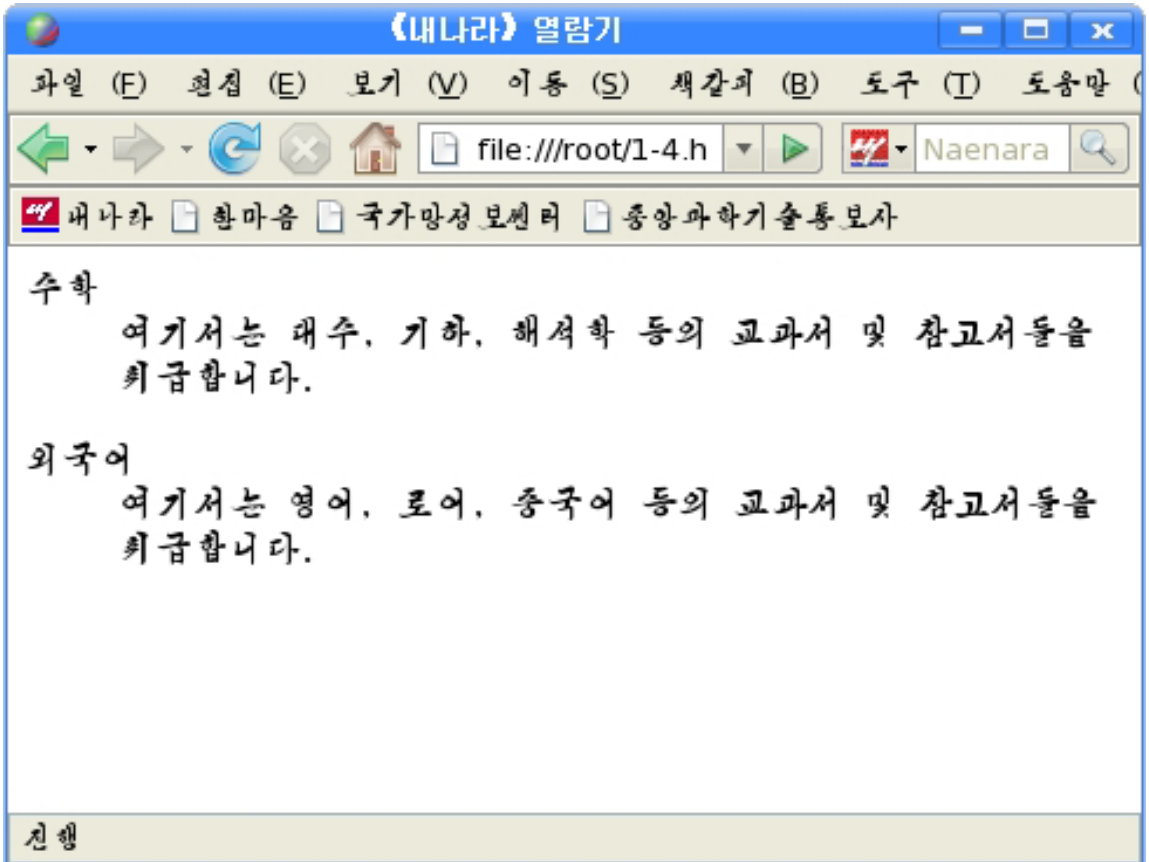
《내나라》 열람기

파일 (F) 편집 (E) 보기 (V) 이동 (S) 책갈피 (B) 도구 (T) 도움말 (

file:///root/1-4.h

Naenara

내나라 한마음 국가망정보쎈터 중앙과학기술통보사

수학
여기서는 대수, 기하, 해석학 등의 교과서 및 참고서들을 취급합니다.

외국어
여기서는 영어, 로어, 중국어 등의 교과서 및 참고서들을 취급합니다.

진행